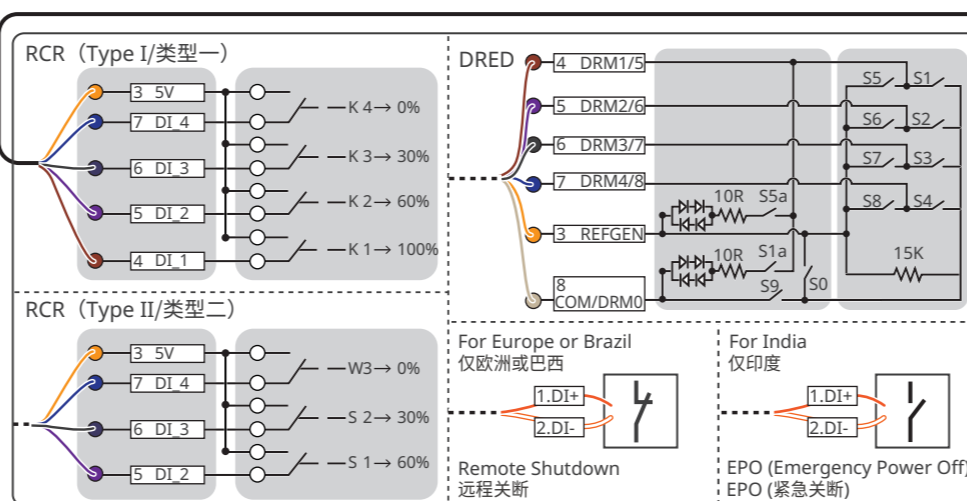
RCR（Type I/类型一）

3 5V
7 DI_4
6 DI_3
5 DI_2
4 DI_1

K 4→ 0%
K 3→ 30%
K 2→ 60%
K 1→ 100%

RCR（Type II/类型二）

3 5V
7 DI_4
6 DI_3
5 DI_2

W3→ 0%
S 2→ 30%
S 1→ 60%

DRED

4 DRM1/5
5 DRM2/6
6 DRM3/7
7 DRM4/8
3 REFGEN
8 COM/DRM0

10R S5a
10R S1a
S9 S0
S5 S1
S6 S2
S7 S3
S8 S4
15K

For Europe or Brazil
仅欧洲或巴西

1.DI+
2.DI-

Remote Shutdown
远程关断

For India
仅印度

1.DI+
2.DI-

EPO (Emergency Power Off)
EPO (紧急关断)